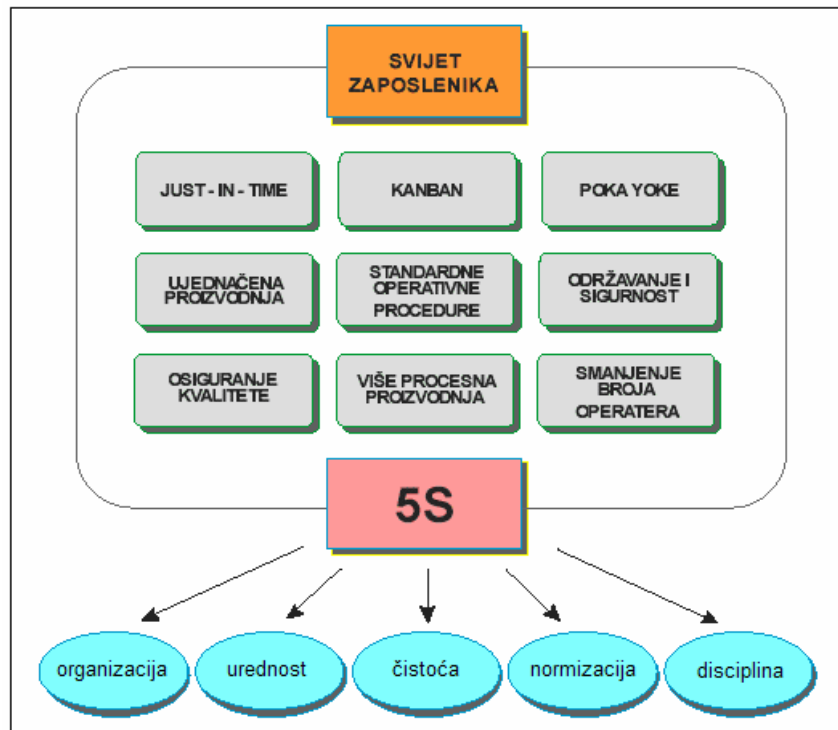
SVIJET ZAPOSLENIKA

JUST - IN - TIME

KANBAN

POKA YOKE

UJEDNAČENA PROIZVODNJA

STANDARDNE OPERATIVNE PROCEDURE

ODRŽAVANJE I SIGURNOST

OSIGURANJE KVALITETE

VIŠE PROCESNA PROIZVODNJA

SMANJENJE BROJA OPERATERA

5S

organizacija

urednost

čistoća

normizacija

disciplina